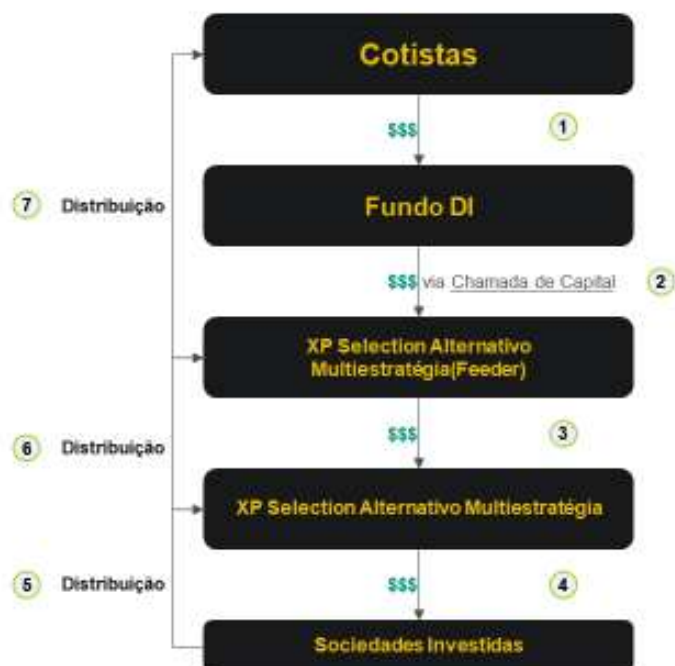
Cotistas

$$$ ①

⑦ Distribuição

Fundo DI

$$$ via Chamada de Capital ②

XP Selection Alternativo Multiestratégia(Feeder)

$$$ ③

⑥ Distribuição

XP Selection Alternativo Multiestratégia

⑤ Distribuição

$$$ ④

Sociedades Investidas